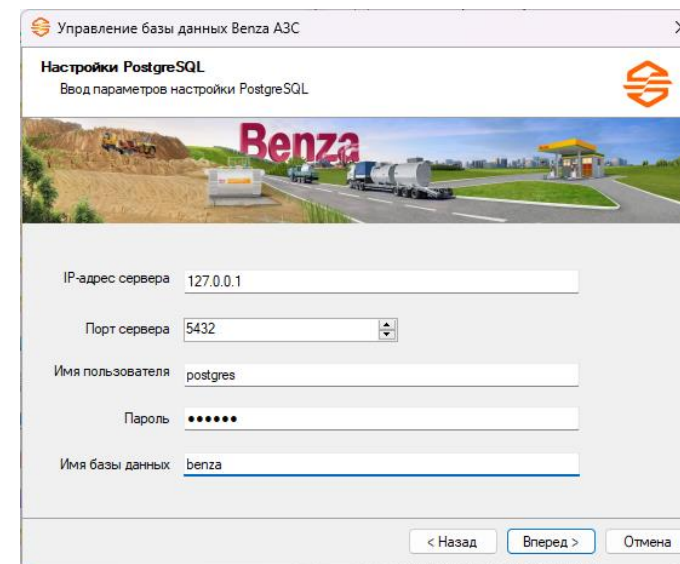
Управление базы данных Benza АЗС

Настройки PostgreSQL
Ввод параметров настройки PostgreSQL

Benza

IP-адрес сервера 127.0.0.1

Порт сервера 5432

Имя пользователя postgres

Пароль ••••••

Имя базы данных benza

< Назад Вперед > Отмена